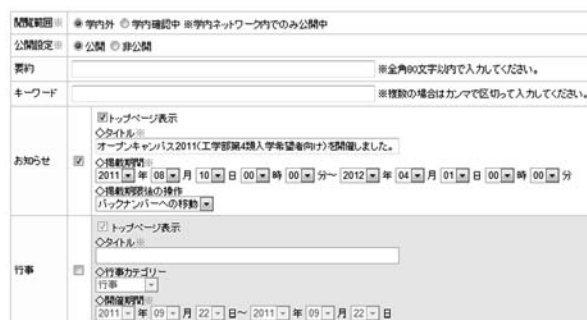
閲覧範囲※ ◉学内外 ◎学内確認中 ※学内ネットワーク内でのみ公開中

公開設定※ ◉公開 ◎非公開

要約 ※全角80文字以内で入力してください。

キーワード ※複数の場合はカンマで区切って入力してください。

お知らせ ☑ ☑トップページ表示
◇タイトル※
オープンキャンパス2011(工学部第4類入学希望者向け)を開催しました。
◇掲載期間※
2011 年 08 月 10 日 00 時 00 分～ 2012 年 04 月 01 日 00 時 00 分
◇掲載期限後の操作
バックナンバーへの移動

行事 ☐ ☑トップページ表示
◇タイトル※
◇行事カテゴリー
行事
◇開催期間※
2011 年 09 月 22 日～ 2011 年 09 月 22 日